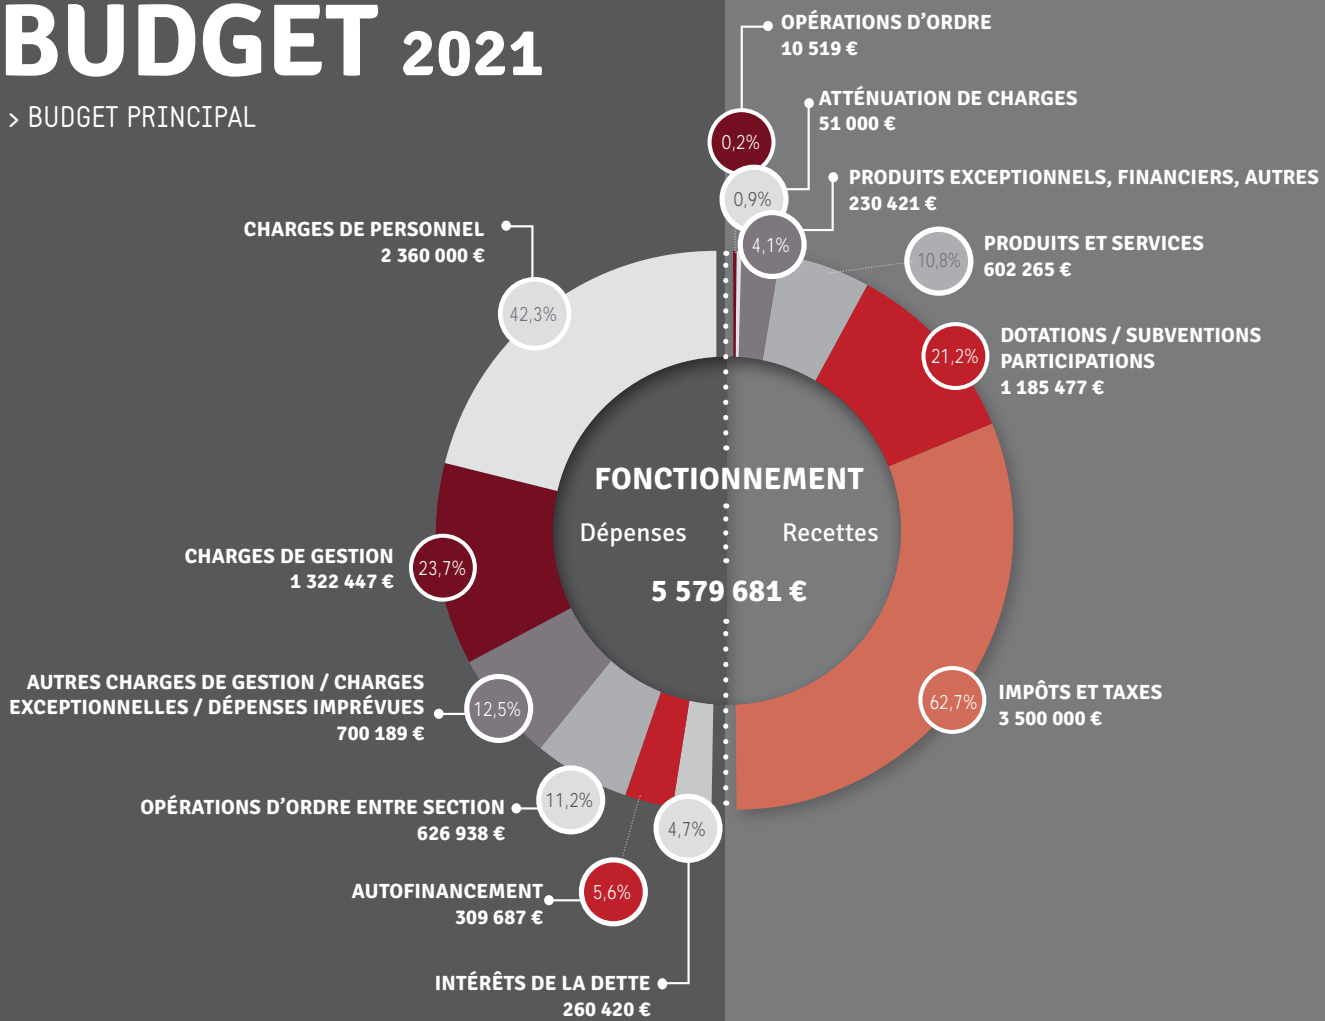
BUDGET 2021

> BUDGET PRINCIPAL

OPÉRATIONS D'ORDRE
10 519 €

0,2%

ATTÉNUATION DE CHARGES
51 000 €

0,9%

PRODUITS EXCEPTIONNELS, FINANCIERS, AUTRES
230 421 €

4,1%

CHARGES DE PERSONNEL
2 360 000 €

42,3%

10,8%

PRODUITS ET SERVICES
602 265 €

21,2%

DOTATIONS / SUBVENTIONS PARTICIPATIONS
1 185 477 €

FONCTIONNEMENT

Dépenses

Recettes

5 579 681 €

CHARGES DE GESTION
1 322 447 €

23,7%

AUTRES CHARGES DE GESTION / CHARGES EXCEPTIONNELLES / DÉPENSES IMPRÉVUES
700 189 €

12,5%

62,7%

IMPÔTS ET TAXES
3 500 000 €

11,2%

OPÉRATIONS D'ORDRE ENTRE SECTION
626 938 €

4,7%

AUTOFINANCEMENT
309 687 €

5,6%

INTÉRÊTS DE LA DETTE
260 420 €